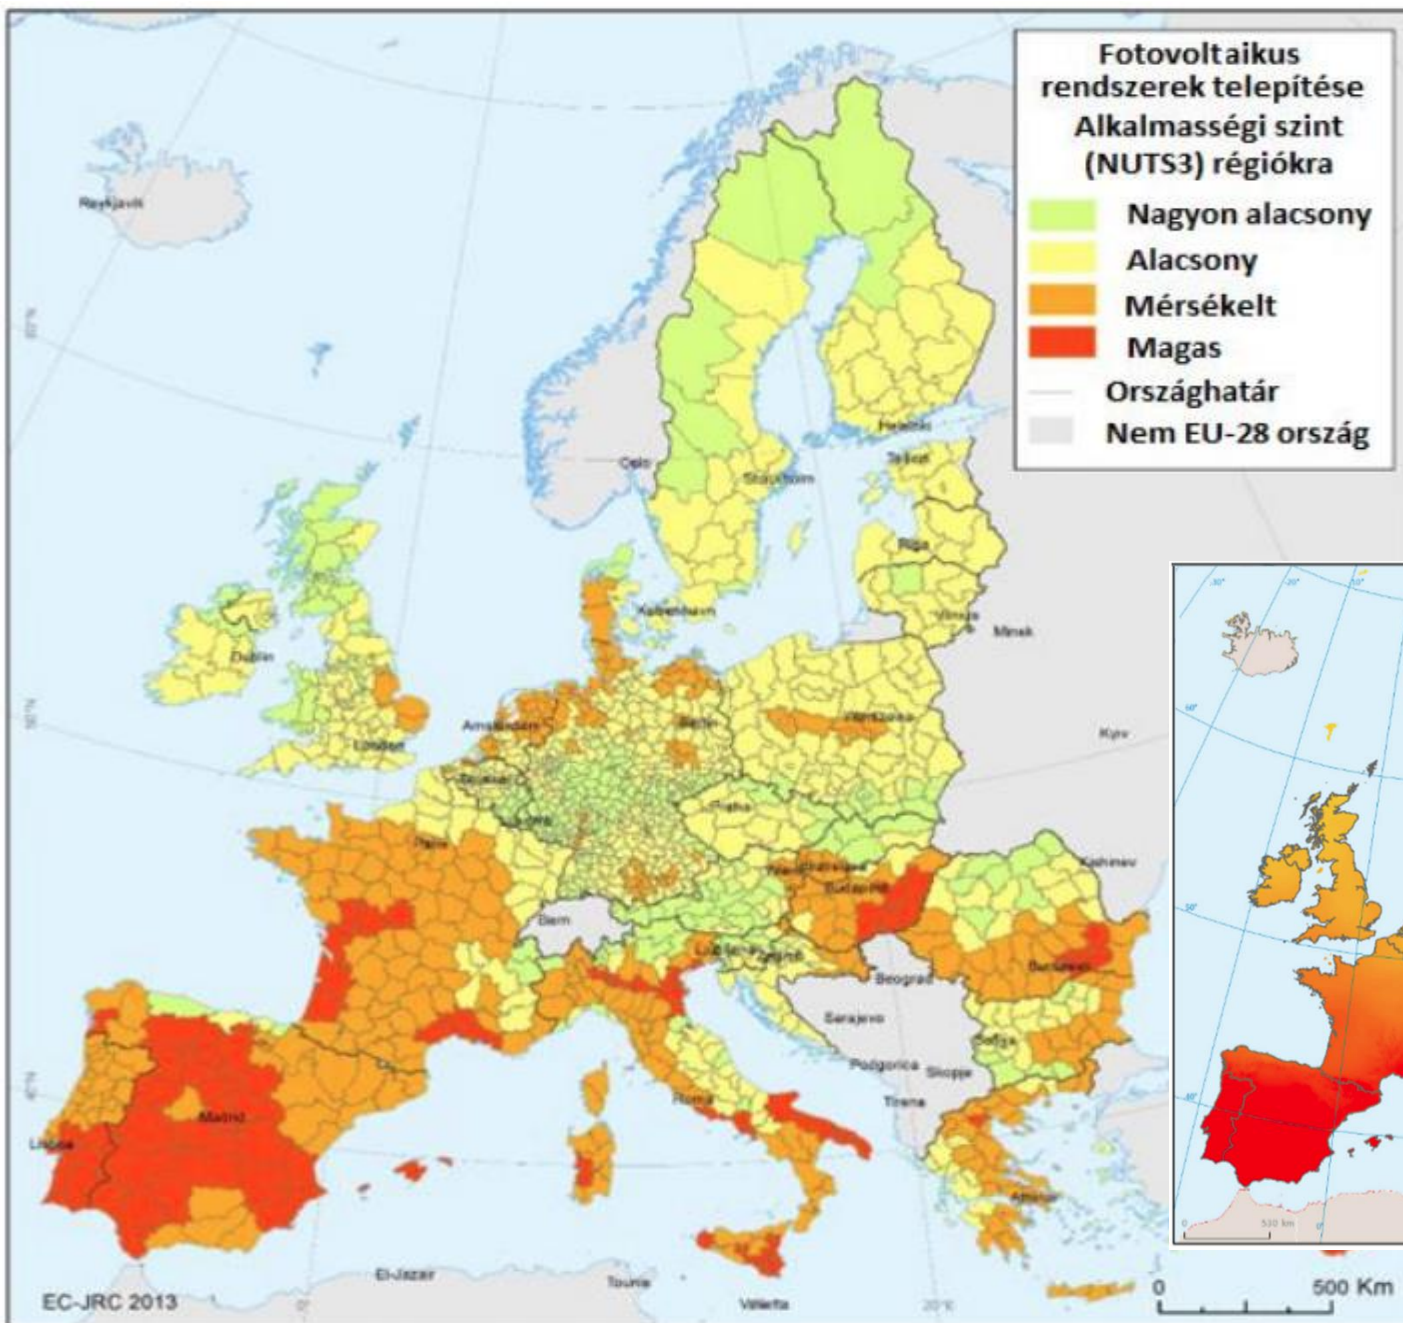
Fotovoltaikus rendszerek telepítése
Alkalmassági szint (NUTS3) régiókra

Nagyon alacsony
Alacsony
Mérsékelt
Magas
Országhatár
Nem EU-28 ország

Reykjavik
Helsinki
Tallinn
Oslo
Stockholm
Riga
København
Vilnius
Minsk
Dublin
London
Amsterdam
Berlin
Warszawa
Kyiv
Bruxelles
Praha
Paris
Luxembourg
Chisinau
Wien
Bratislava
Budapest
Bern
Ljubljana
Zagreb
Bucuresti
Beograd
Sarajevo
Sofiya
Podgorica
Skopje
Madrid
Roma
Tirana
Lisboa
Athinai
El-Jazair
Tounis
Valletta

EC-JRC 2013

0
500 Km
500 km